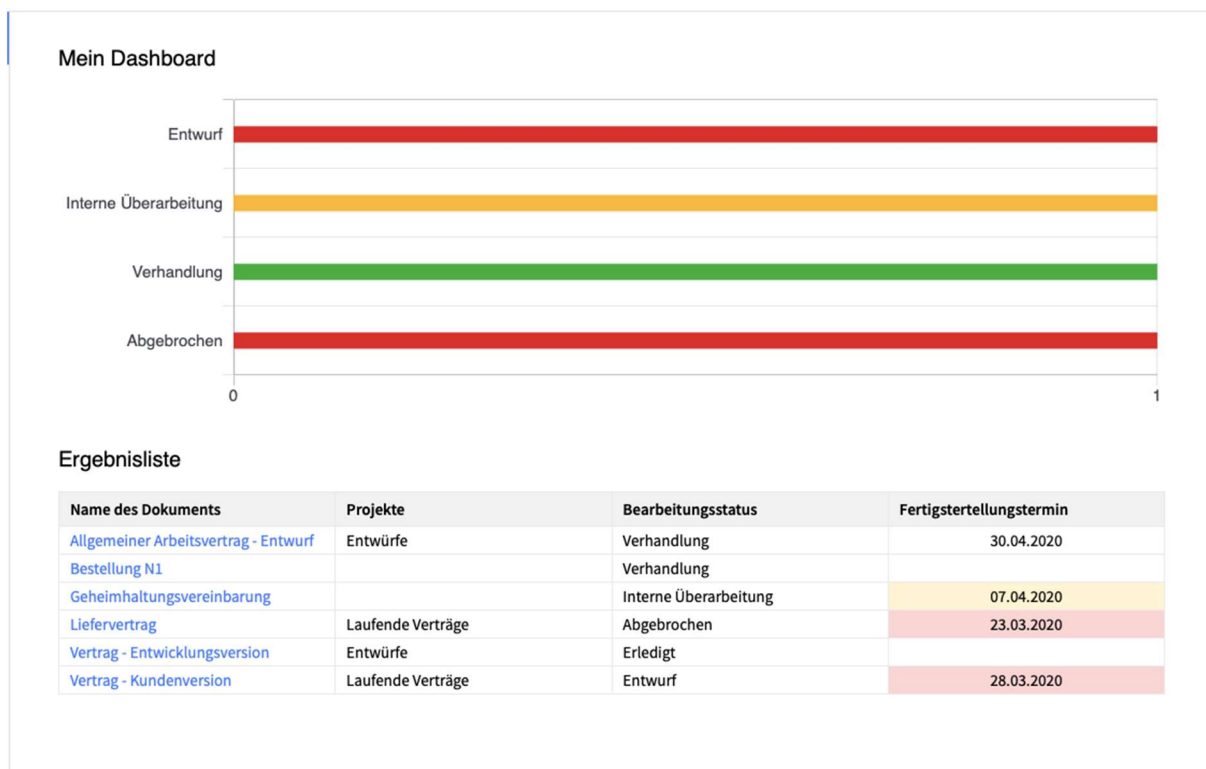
Mein Dashboard

Entwurf

Interne Überarbeitung

Verhandlung

Abgebrochen

0

1

Ergebnisliste

| Name des Dokuments | Projekte | Bearbeitungsstatus | Fertigstertellungstermin |
|---|---|---|---|
| Allgemeiner Arbeitsvertrag - Entwurf | Entwürfe | Verhandlung | 30.04.2020 |
| Bestellung N1 | | Verhandlung | |
| Geheimhaltungsvereinbarung | | Interne Überarbeitung | 07.04.2020 |
| Liefervertrag | Laufende Verträge | Abgebrochen | 23.03.2020 |
| Vertrag - Entwicklungsversion | Entwürfe | Erledigt | |
| Vertrag - Kundenversion | Laufende Verträge | Entwurf | 28.03.2020 |